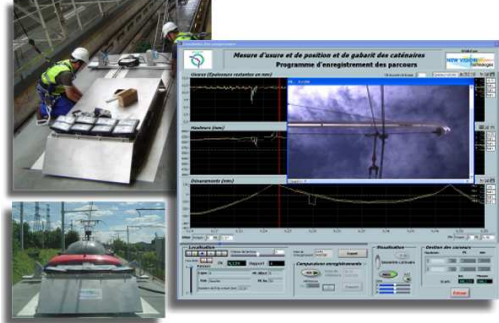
Mesure d'usure et de position et de gabarit des caténaires
Programme d'enregistrement des parcours

NEW VISION

Usure (Epaisseur restante en mm)

Hauteurs (mm)

Désaxements (mm)

Localisation

Visualisation

Gestion des caméras

Fermer